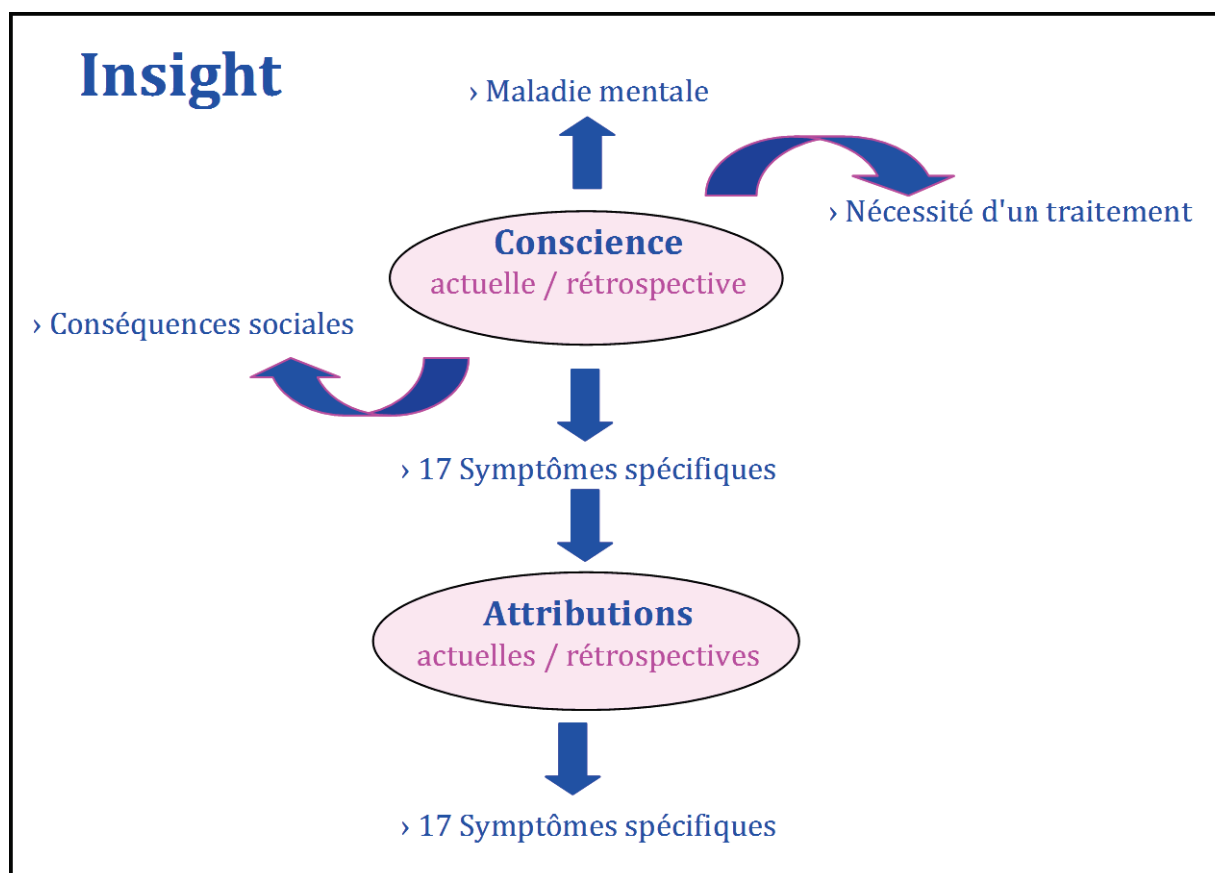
Insight

› Maladie mentale

› Nécessité d'un traitement

Conscience
actuelle / rétrospective

› Conséquences sociales

› 17 Symptômes spécifiques

Attributions
actuelles / rétrospectives

› 17 Symptômes spécifiques